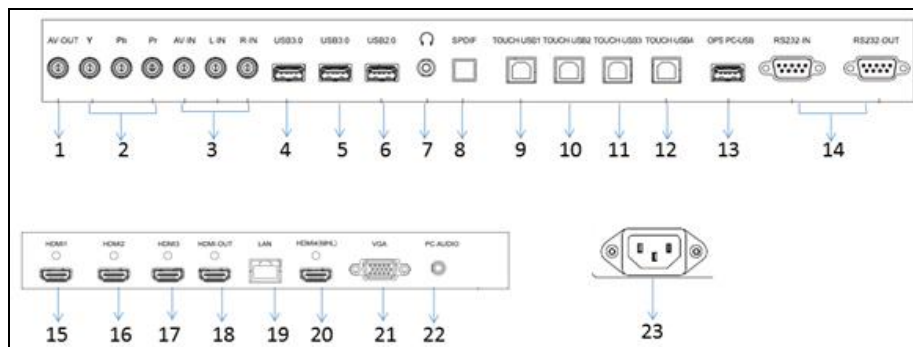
AV OUT Y Pb Pr AV IN L-IN R-IN USB3.0 USB3.0 USB2.0 SPDIF TOUCH USB1 TOUCH USB2 TOUCH USB3 TOUCH USB4 OPS PC-USB RS232 IN RS232 OUT

1 2 3 4 5 6 7 8 9 10 11 12 13 14

HDMI1 HDMI2 HDMI3 HDMI OUT LAN HDMI4(MHL) VGA PC-AUDIO

15 16 17 18 19 20 21 22 23